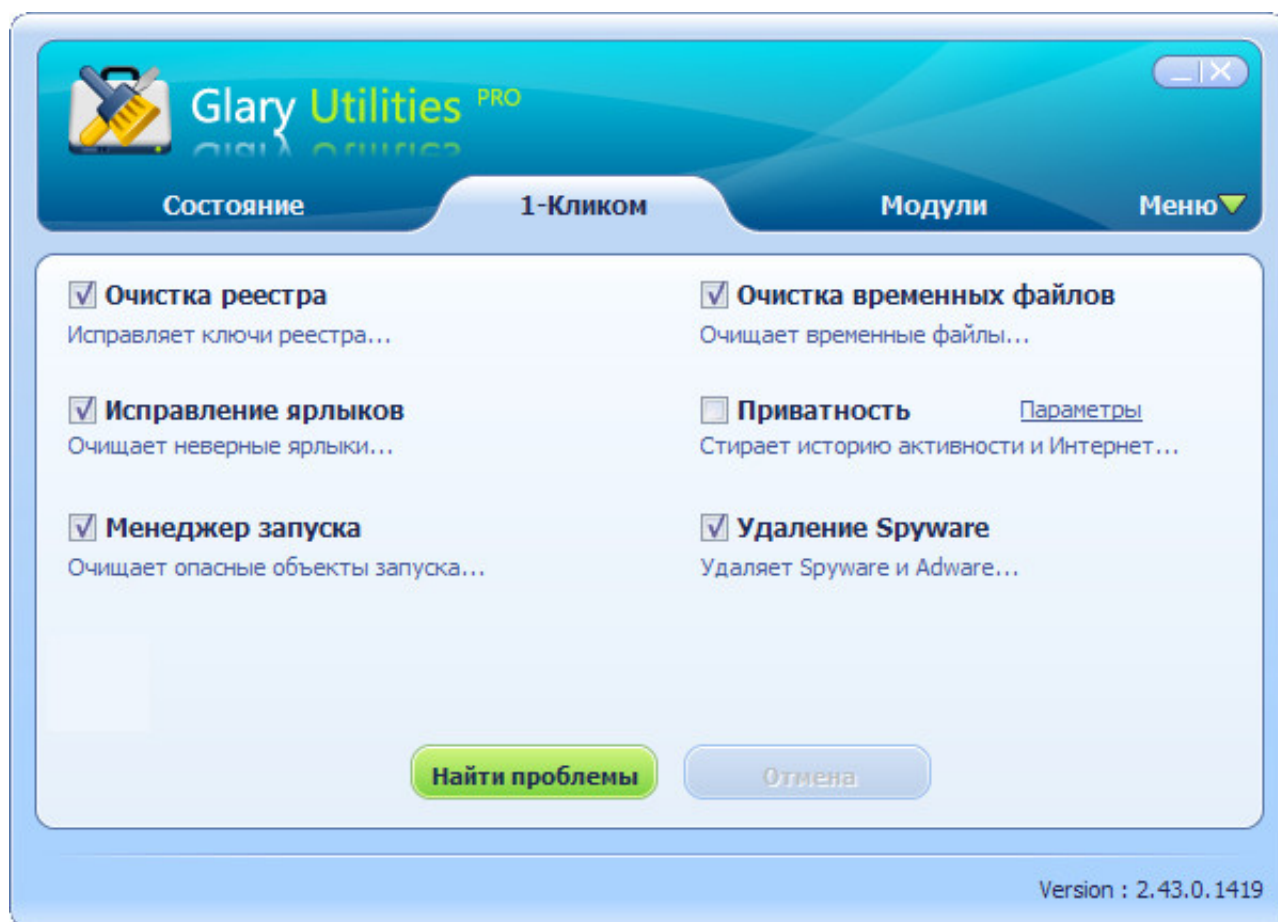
Glary Utilities PRO

Состояние
1-Кликом
Модули
Меню

Очистка реестра
Исправляет ключи реестра...

Исправление ярлыков
Очищает неверные ярлыки...

Менеджер запуска
Очищает опасные объекты запуска...

Очистка временных файлов
Очищает временные файлы...

Приватность
Параметры
Стирает историю активности и Интернет...

Удаление Spyware
Удаляет Spyware и Adware...

Найти проблемы
Отмена

Version : 2.43.0.1419